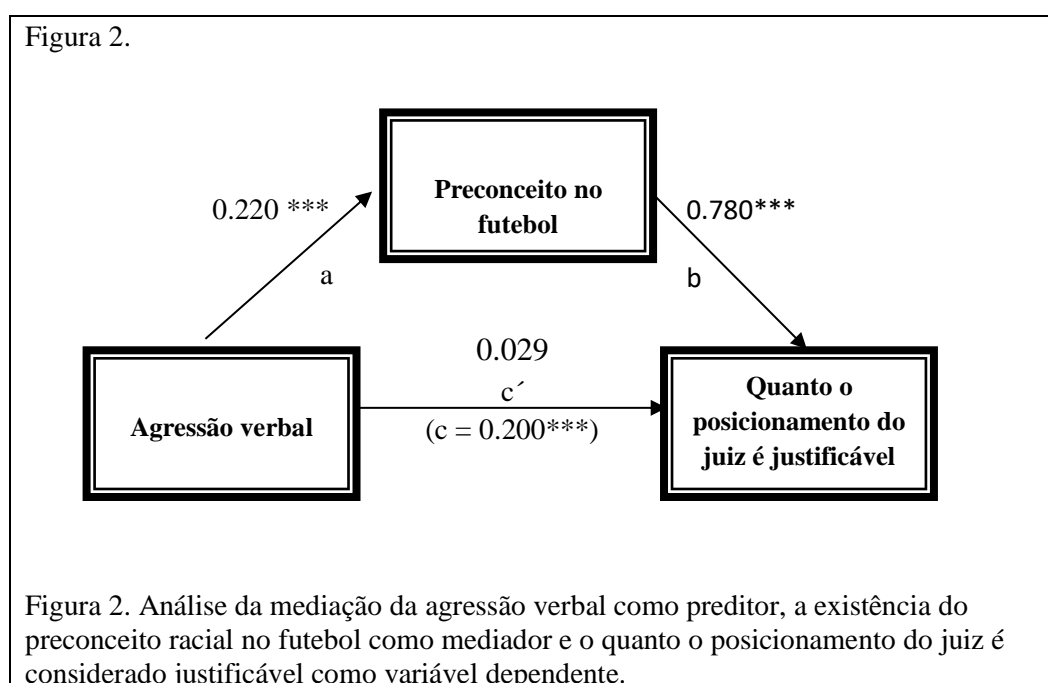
Figura 2.

Preconceito no futebol

0.220 ***

a

0.780***

b

0.029

c´

(c = 0.200***)

Agressão verbal

Quanto o posicionamento do juiz é justificável

Figura 2. Análise da mediação da agressão verbal como preditor, a existência do preconceito racial no futebol como mediador e o quanto o posicionamento do juiz é considerado justificável como variável dependente.